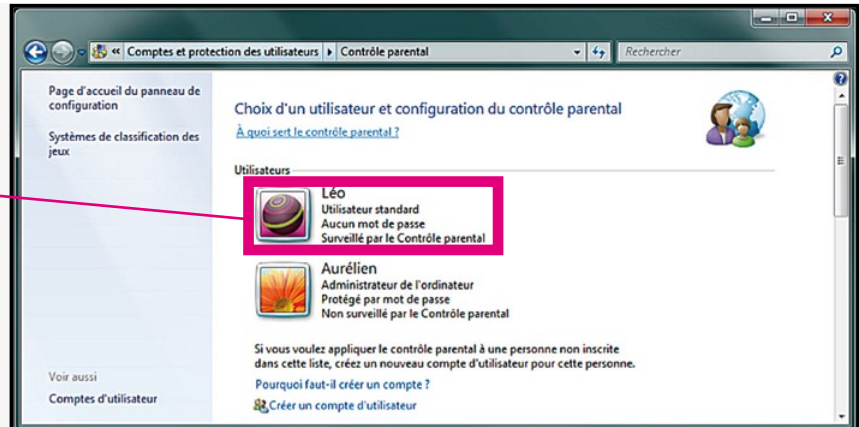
« Comptes et protection des utilisateurs ▸ Contrôle parental

Rechercher

Page d'accueil du panneau de configuration

Systèmes de classification des jeux

Voir aussi

Comptes d'utilisateur

Choix d'un utilisateur et configuration du contrôle parental

À quoi sert le contrôle parental ?

Utilisateurs

Léo
Utilisateur standard
Aucun mot de passe
Surveillé par le Contrôle parental

Aurélien
Administrateur de l'ordinateur
Protégé par mot de passe
Non surveillé par le Contrôle parental

Si vous voulez appliquer le contrôle parental à une personne non inscrite dans cette liste, créez un nouveau compte d'utilisateur pour cette personne.

Pourquoi faut-il créer un compte ?

Créer un compte d'utilisateur